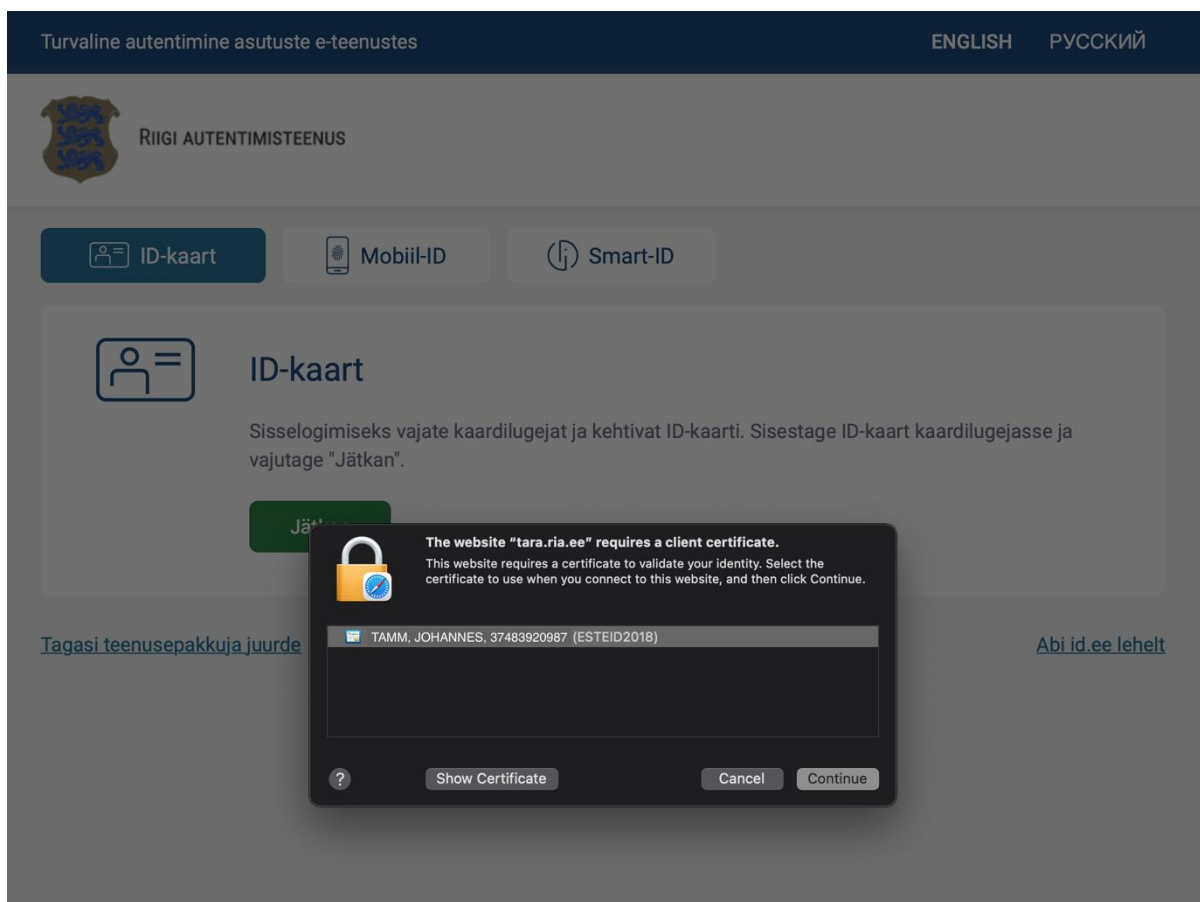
Turvaline autentimine asutuste e-teenustes

ENGLISH РУССКИЙ

RIIGI AUTENTIMISTEENUS

ID-kaart

Mobiil-ID

Smart-ID

ID-kaart

Sisselogimiseks vajate kaardilugejat ja kehtivat ID-kaarti. Sisestage ID-kaart kaardilugejasse ja vajutage "Jätkan".

Jät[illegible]

Tagasi teenusepakkuja juurde

Abi id.ee lehelt

The website "tara.ria.ee" requires a client certificate.

This website requires a certificate to validate your identity. Select the certificate to use when you connect to this website, and then click Continue.

TAMM, JOHANNES, 37483920987 (ESTEID2018)

?

Show Certificate

Cancel

Continue